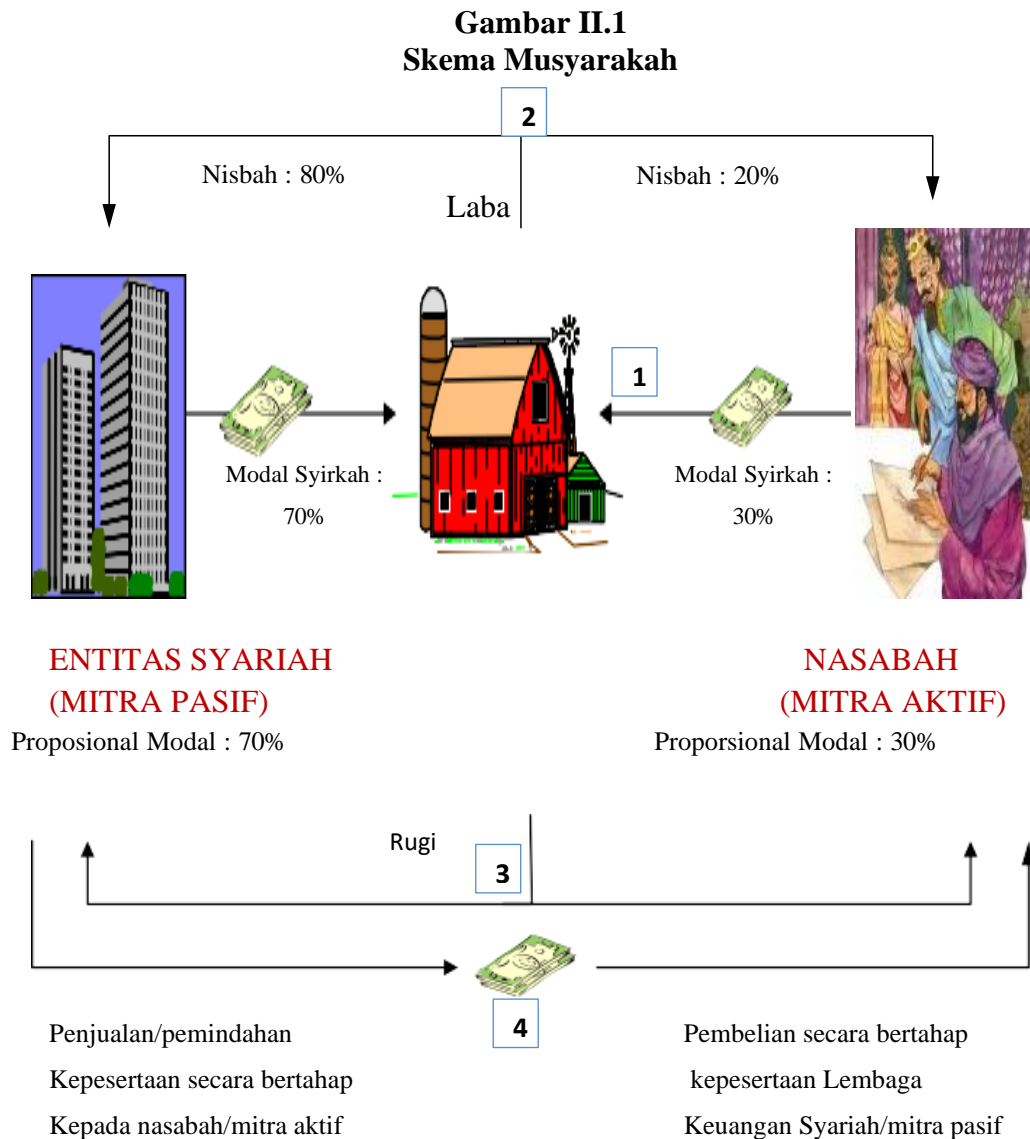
Gambar II.1
Skema Musyarakah

2

Nisbah : 80%

Laba

Nisbah : 20%

1

Modal Syirkah :
70%

Modal Syirkah :
30%

ENTITAS SYARIAH
(MITRA PASIF)
Proposional Modal : 70%

NASABAH
(MITRA AKTIF)
Proporsional Modal : 30%

Rugi

3

4

Penjualan/pemindahan
Kepesertaan secara bertahap
Kepada nasabah/mitra aktif

Pembelian secara bertahap
kepesertaan Lembaga
Keuangan Syariah/mitra pasif